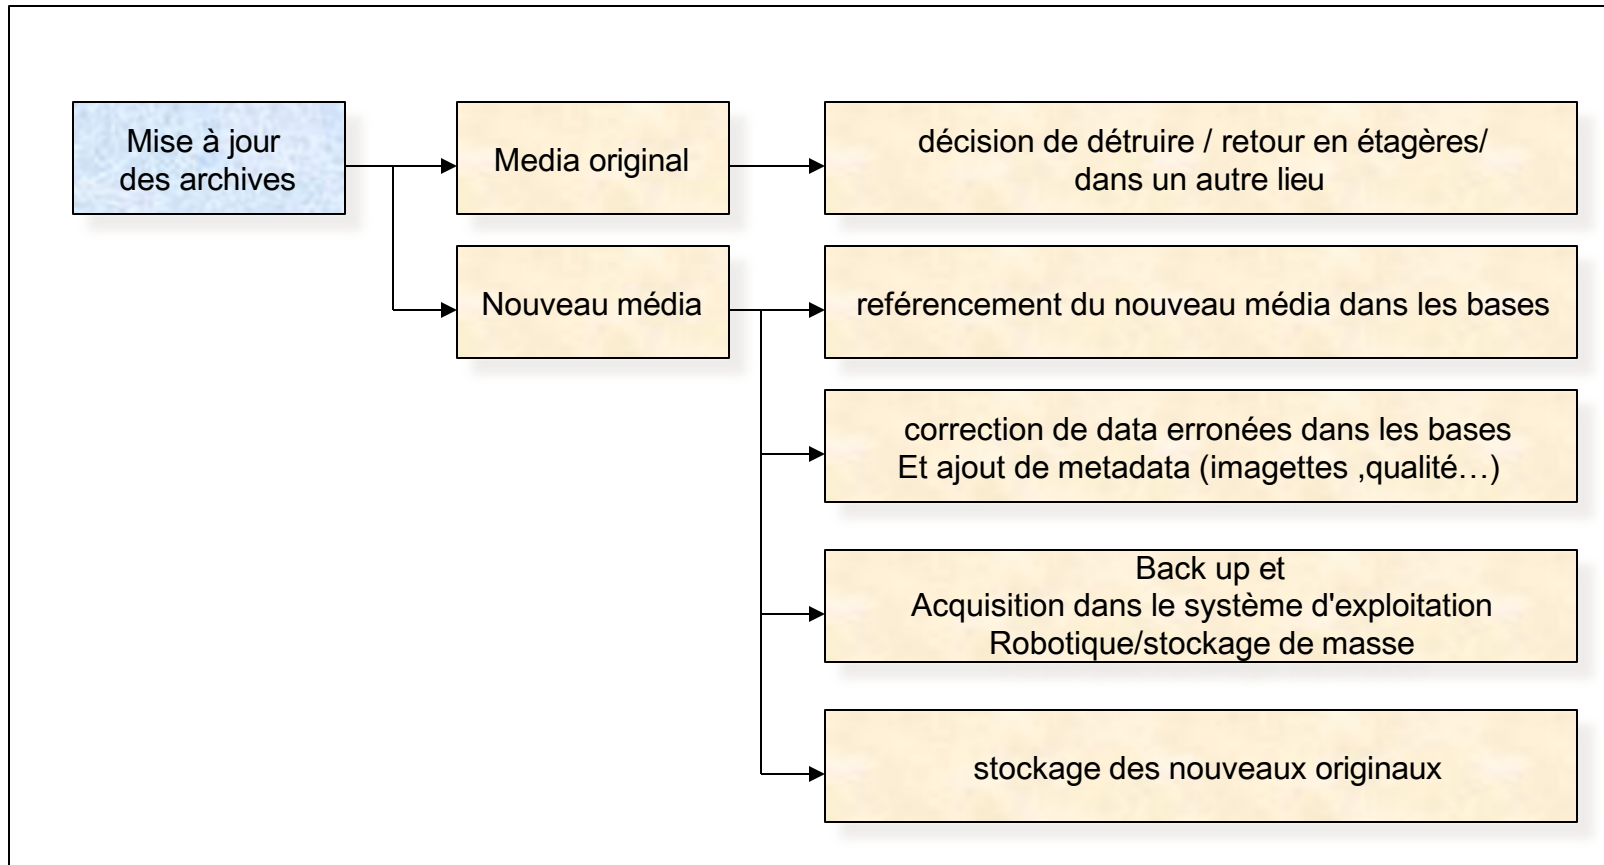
Mise à jour des archives

Media original

décision de détruire / retour en étagères/ dans un autre lieu

Nouveau média

referencement du nouveau média dans les bases

correction de data erronées dans les bases
Et ajout de metadata (imagettes ,qualité…)

Back up et
Acquisition dans le système d'exploitation
Robotique/stockage de masse

stockage des nouveaux originaux